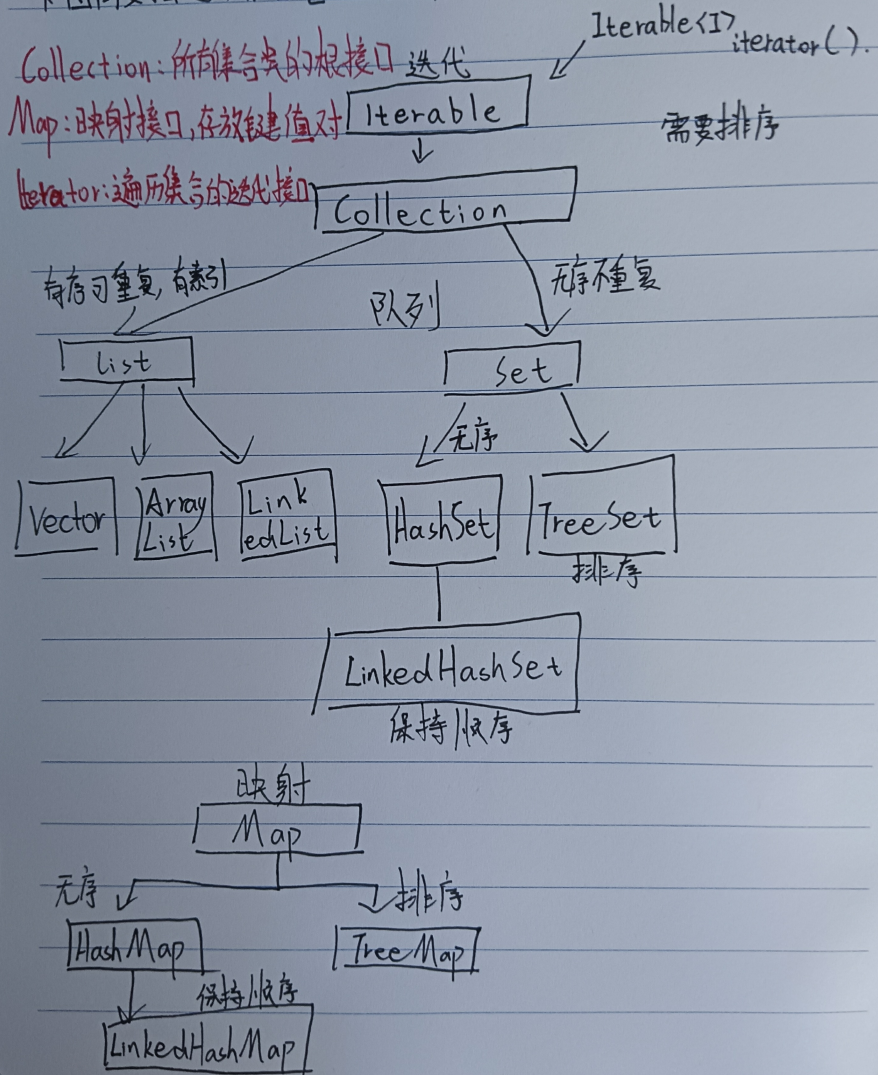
Collection：所有集合类的根接口
Map：映射接口，存放键值对
Iterator：遍历集合的迭代接口

Iterable<I> iterator().
迭代
Iterable
需要排序
Collection
有序可重复，有索引
队列
无序不重复
List
Set
无序
Vector
Array List
Link edList
HashSet
TreeSet
排序
LinkedHashSet
保持顺序

映射
Map
无序
排序
HashMap
TreeMap
保持顺序
LinkedHashMap